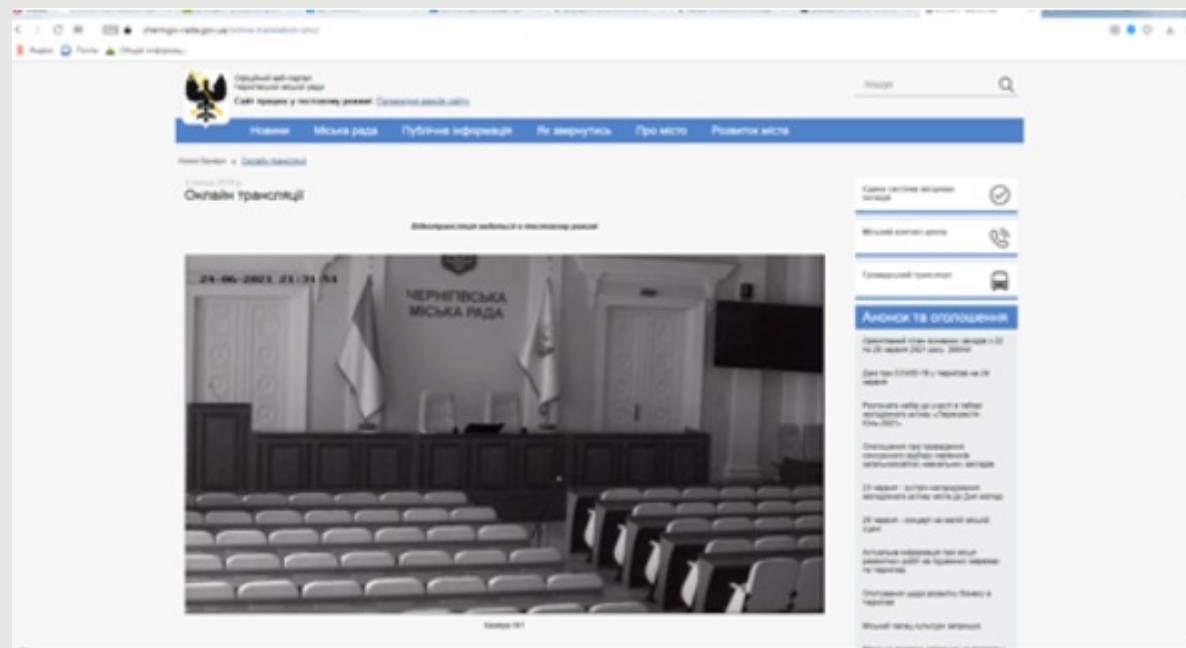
chernigiv-rada.gov.ua/online-translation.html

Яндекс Почта Общие информац...

Офіційний веб-портал Чернігівської міської ради
Сайт працює у тестовому режимі! Попередня версія сайту

Пошук

Новини Міська рада Публічна інформація Як звернутись Про місто Розвиток міста

Нова Камера » Онлайн трансляції

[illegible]
Онлайн трансляції

Відеотрансляція ведеться в тестовому режимі

24-06-2021 21:31:54

ЧЕРНІГІВСЬКА МІСЬКА РАДА

Камера №1

Єдина система місцевих петицій

Міський контакт центр

Громадський транспорт

Анонси та оголошення

Орієнтовний план основних заходів з 22 по 28 червня 2021 року. ЗМІНИ

Дані про COVID-19 у Чернігові на 24 червня

Розпочато набір до участі в таборі молодіжного активу «Перехрестя Юнь-2021»

Оголошення про проведення конкурсного відбору керівників загальноосвітніх навчальних закладів

23 червня - зустріч напрацювання молодіжного активу міста до Дня молоді

26 червня - концерт на валу міської ради

Актуальна інформація про місця ремонтних робіт на торговому зверненні по Чернігову

Опитування щодо розвитку бізнесу в Чернігові

Міський палац культури запрошує

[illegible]